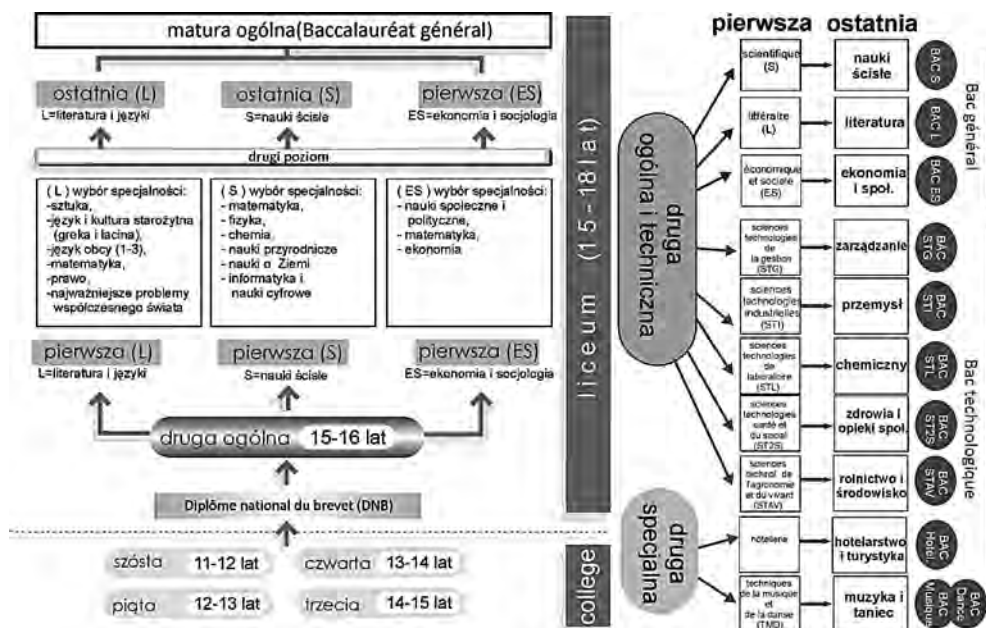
matura ogólna(Baccalauréat général)

ostatnia (L)
L=literatura i języki

ostatnia (S)
S=nauki ścisłe

pierwsza (ES)
ES=ekonomia i socjologia

drugi poziom

( L ) wybór specjalności:
-sztuka,
-język i kultura starożytna (greka i łacina),
-język obcy (1-3),
-matematyka,
-prawo,
-najważniejsze problemy współczesnego świata

( S ) wybór specjalności:
- matematyka,
- fizyka,
- chemia
- nauki przyrodnicze
- nauki o Ziemi
- informatyka i nauki cyfrowe

( ES ) wybór specjalności:
- nauki społeczne i polityczne,
- matematyka,
- ekonomia

pierwsza (L)
L=literatura i języki

pierwsza (S)
S=nauki ścisłe

pierwsza (ES)
ES=ekonomia i socjologia

druga ogólna 15-16 lat

Diplôme national du brevet (DNB)

szósta 11-12 lat
czwarta 13-14 lat
piąta 12-13 lat
trzecia 14-15 lat

college

liceum (15-18 lat)

druga ogólna i techniczna

druga specjalna

pierwsza ostatnia

scientifique (S) → nauki ścisłe BAC S
littéraire (L) → literatura BAC L
économique et sociale (ES) → ekonomia i społ. BAC ES

Bac général

sciences technologies de la gestion (STG) → zarządzanie BAC STG
sciences technologies industrielles (STI) → przemysł BAC STI
sciences technologies de laboratoire (STL) → chemiczny BAC STL
sciences technologies santé et du social (ST2S) → zdrowia i opieki społ. BAC ST2S
sciences technol. de l'agronomie et du vivant (STAV) → rolnictwo i środowisko BAC STAV

Bac technologique

hôtellerie → hotelarstwo i turystyka BAC Hotel.
techniques de la musique et de la danse (TMD) → muzyka i taniec BAC Musique BAC Dance